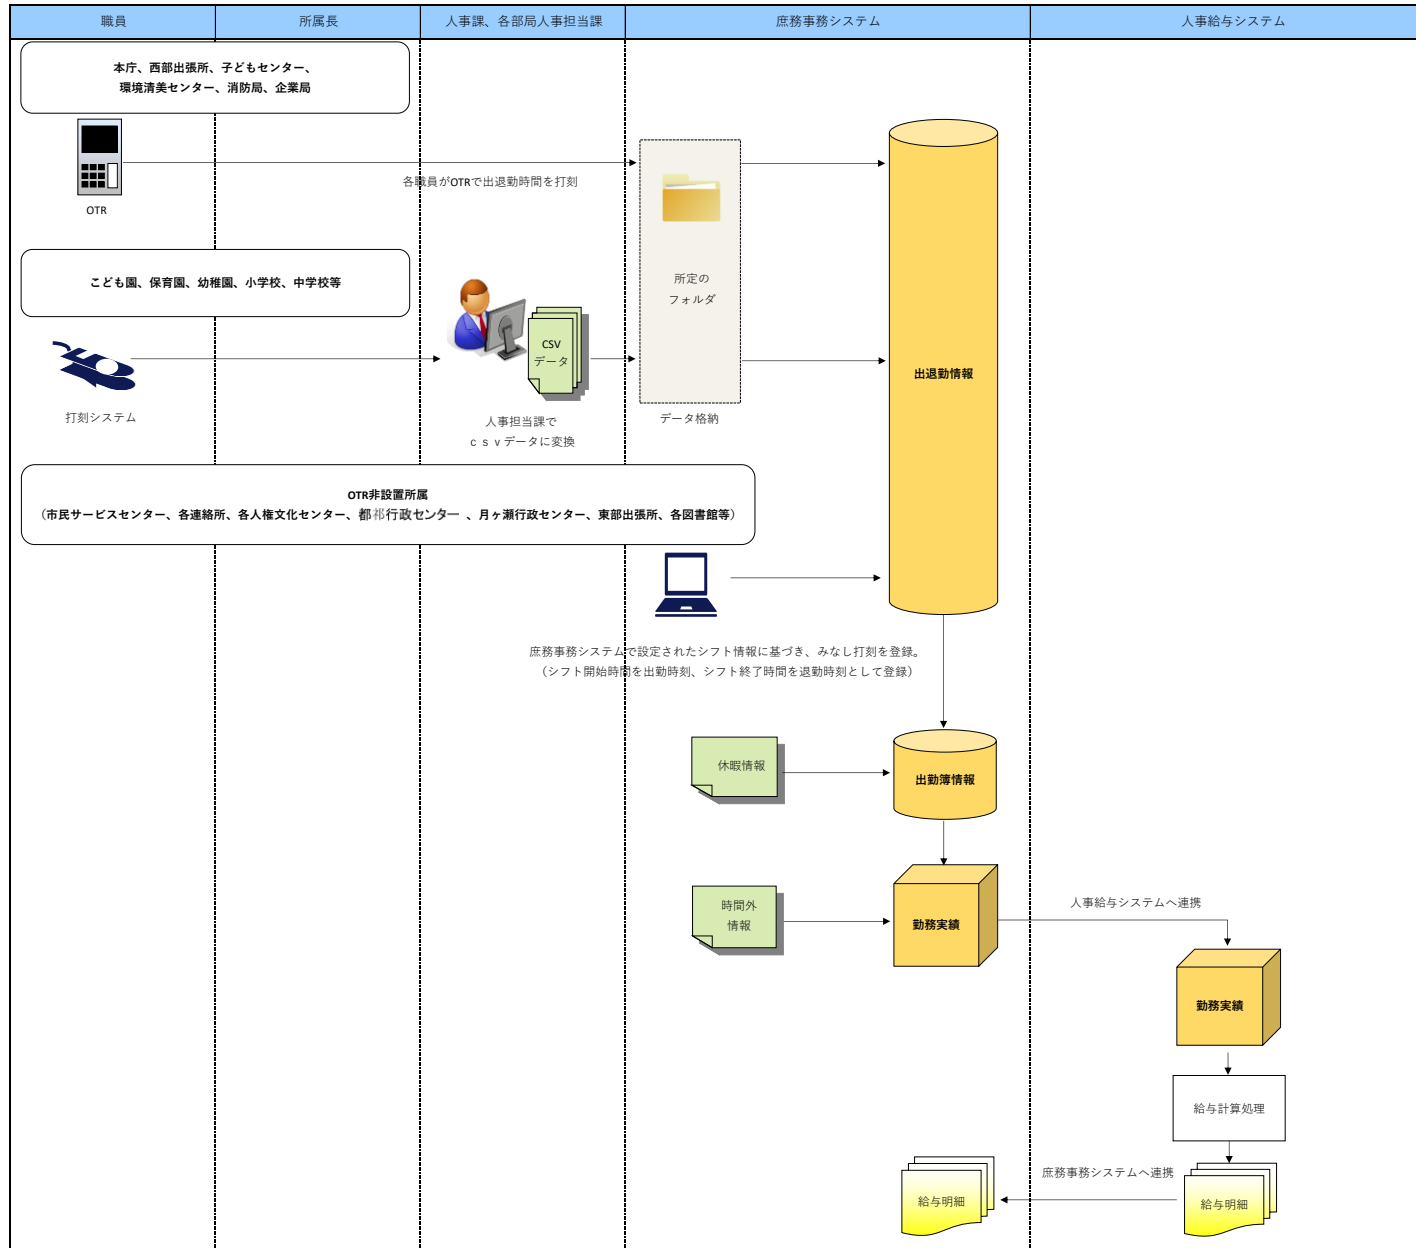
| 職員 | 所属長 | 人事課、各部局人事担当課 | 庶務事務システム | 人事給与システム |
|---|---|---|---|---|

本庁、西部出張所、子どもセンター、環境清美センター、消防局、企業局

OTR

各職員がOTRで出退勤時間を打刻

所定のフォルダ

出退勤情報

こども園、保育園、幼稚園、小学校、中学校等

CSV データ

打刻システム

人事担当課で ｃｓｖデータに変換

データ格納

OTR非設置所属
（市民サービスセンター、各連絡所、各人権文化センター、都祁行政センター 、月ヶ瀬行政センター、東部出張所、各図書館等）

庶務事務システムで設定されたシフト情報に基づき、みなし打刻を登録。
（シフト開始時間を出勤時刻、シフト終了時間を退勤時刻として登録）

休暇情報

出勤簿情報

時間外情報

勤務実績

人事給与システムへ連携

勤務実績

給与計算処理

庶務事務システムへ連携

給与明細

給与明細